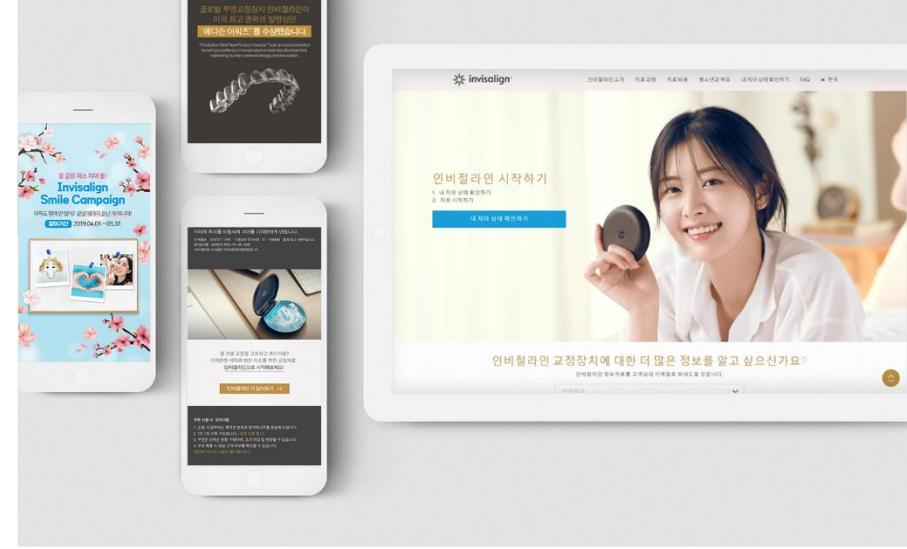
글로벌 투명교정장치 인비절라인이
미국 최고 권위의 발명상인
에디슨 어워즈™를 수상했습니다

꽃 같은 미소 지어 봄!
Invisalign
Smile Campaign
2019.04.01 ~ 05.31

invisalign
인비절라인 소개 치료 과정 치료비용 청소년과 부모 내 치아 상태 확인하기 FAQ 한국

인비절라인 시작하기
1. 내 치아 상태 확인하기
2. 치료 시작하기
내 치아 상태 확인하기

인비절라인 교정장치에 대한 더 많은 정보를 알고 싶으신가요?

인비절라인으로 시작해보세요!
인비절라인 더 알아보기 →